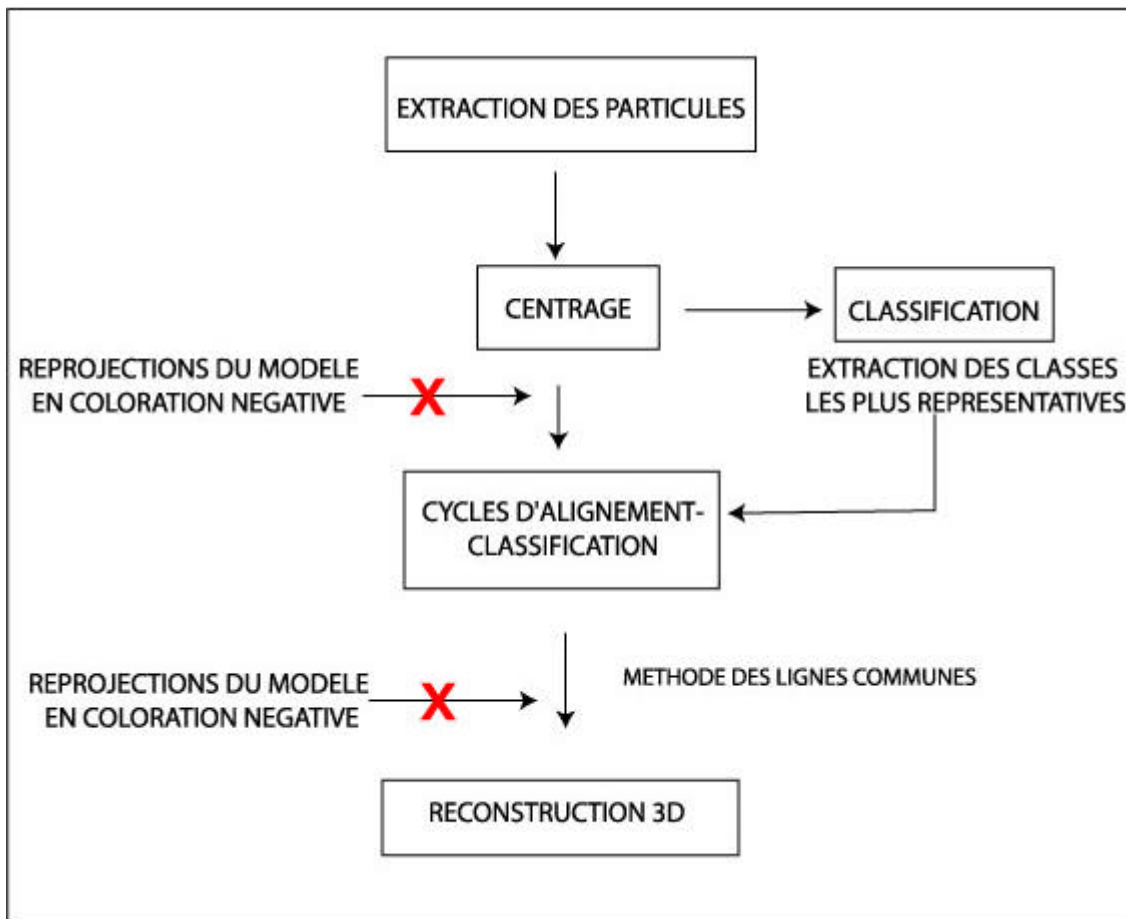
EXTRACTION DES PARTICULES

CENTRAGE

CLASSIFICATION

REPROJECTIONS DU MODELE EN COLORATION NEGATIVE

X

EXTRACTION DES CLASSES LES PLUS REPRESENTATIVES

CYCLES D'ALIGNEMENT-CLASSIFICATION

REPROJECTIONS DU MODELE EN COLORATION NEGATIVE

X

METHODE DES LIGNES COMMUNES

RECONSTRUCTION 3D